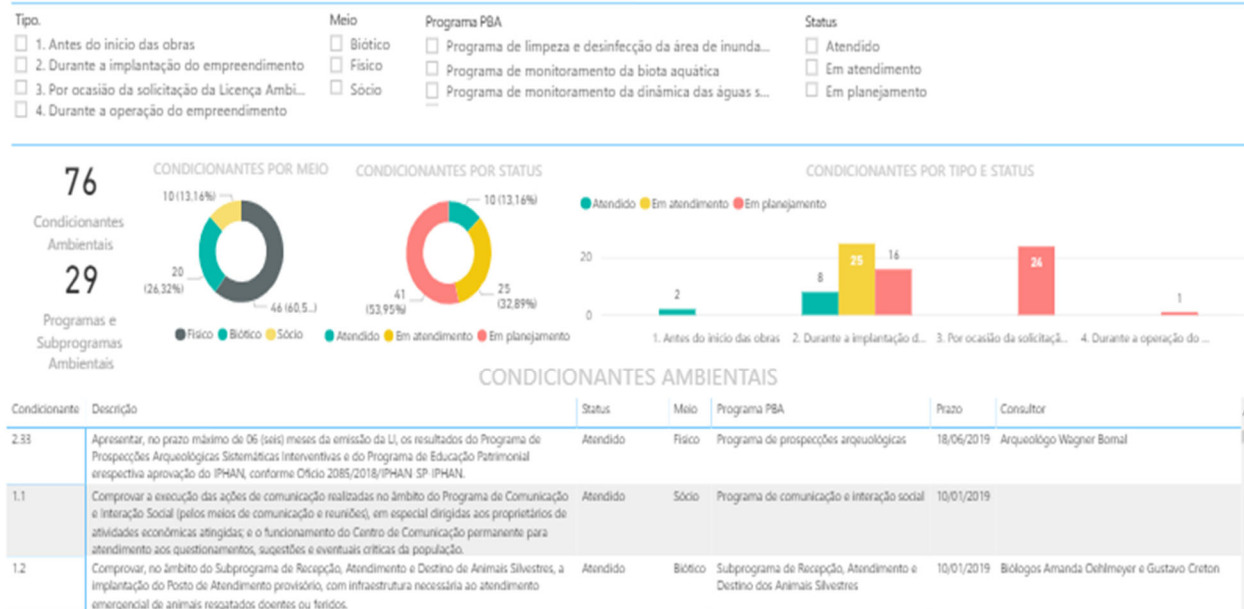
Tipo.
1. Antes do início das obras
2. Durante a implantação do empreendimento
3. Por ocasião da solicitação da Licença Ambi...
4. Durante a operação do empreendimento

Meio
Biótico
Físico
Sócio

Programa PBA
Programa de limpeza e desinfecção da área de inunda...
Programa de monitoramento da biota aquática
Programa de monitoramento da dinâmica das águas s...

Status
Atendido
Em atendimento
Em planejamento

76
Condicionantes Ambientais
29
Programas e Subprogramas Ambientais

CONDICIONANTES POR MEIO
10 (13,16%)
20 (26,32%)
46 (60,5...
Físico Biótico Sócio

CONDICIONANTES POR STATUS
10 (13,16%)
25 (32,89%)
41 (53,95%)
Atendido Em atendimento Em planejamento

CONDICIONANTES POR TIPO E STATUS
Atendido Em atendimento Em planejamento
20
0
2
8
25
16
24
1
1. Antes do início das obras
2. Durante a implantação d...
3. Por ocasião da solicitaçã...
4. Durante a operação do ...

CONDICIONANTES AMBIENTAIS

| Condicionante | Descrição | Status | Meio | Programa PBA | Prazo | Consultor |
|---|---|---|---|---|---|---|
| 2.33 | Apresentar, no prazo máximo de 06 (seis) meses da emissão da LI, os resultados do Programa de Prospecções Arqueológicas Sistemáticas Interventivas e do Programa de Educação Patrimonial erespectiva aprovação do IPHAN, conforme Ofício 2085/2018/IPHAN SP IPHAN. | Atendido | Físico | Programa de prospecções arqueológicas | 18/06/2019 | Arqueólogo Wagner Bornal |
| 1.1 | Comprovar a execução das ações de comunicação realizadas no âmbito do Programa de Comunicação e Interação Social (pelos meios de comunicação e reuniões), em especial dirigidas aos proprietários de atividades econômicas atingidas; e o funcionamento do Centro de Comunicação permanente para atendimento aos questionamentos, sugestões e eventuais críticas da população. | Atendido | Sócio | Programa de comunicação e interação social | 10/01/2019 | |
| 1.2 | Comprovar, no âmbito do Subprograma de Recepção, Atendimento e Destino de Animais Silvestres, a implantação do Posto de Atendimento provisório, com infraestrutura necessária ao atendimento emergencial de animais resgatados doentes ou feridos. | Atendido | Biótico | Subprograma de Recepção, Atendimento e Destino dos Animais Silvestres | 10/01/2019 | Biólogos Amanda Oehlmeyer e Gustavo Creton |